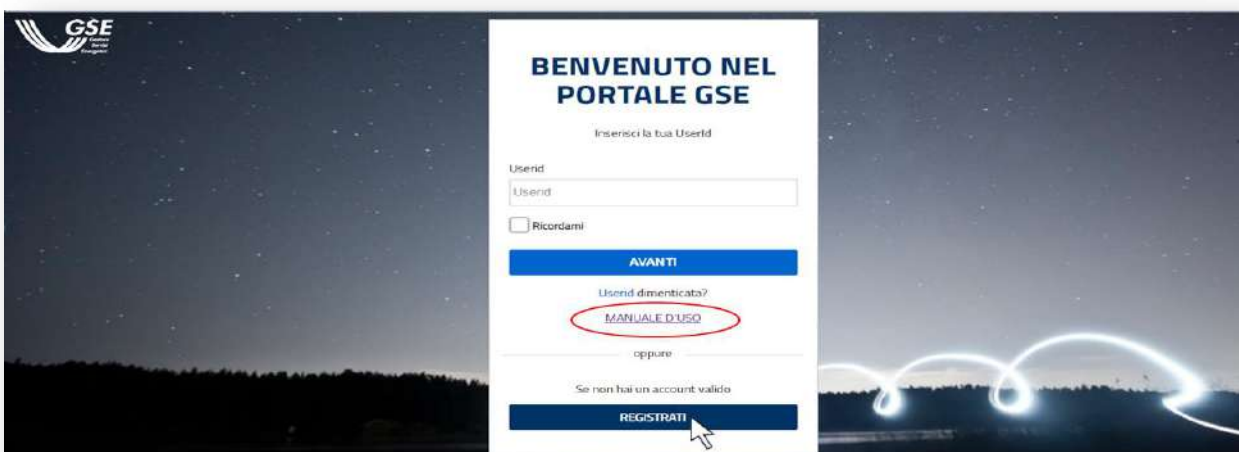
GSE
Gestore Servizi Energetici

BENVENUTO NEL PORTALE GSE

Inserisci la tua UserId

UserId
UserId

Ricordami

AVANTI

UserId dimenticata?

MANUALE D'USO

oppure

Se non hai un account valido

REGISTRATI